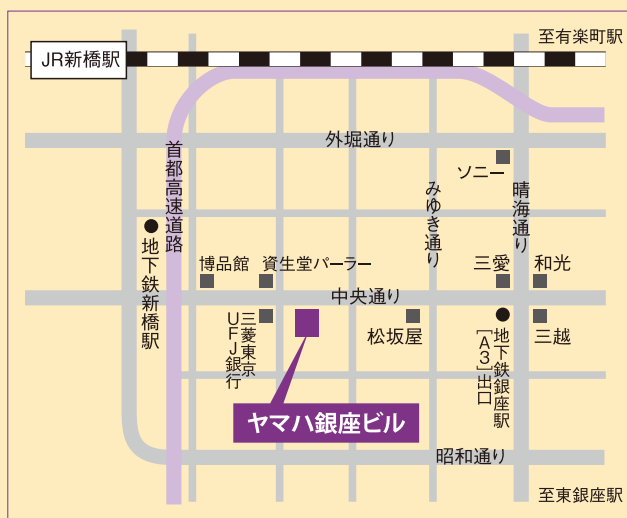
至有楽町駅

JR新橋駅

外堀通り

首都高速道路

ソニー

晴海通り

みゆき通り

地下鉄新橋駅

博品館

資生堂パーラー

三愛

和光

中央通り

UFJ三菱東京銀行

松坂屋

地下鉄銀座駅[A3]出口

三越

ヤマハ銀座ビル

昭和通り

至東銀座駅